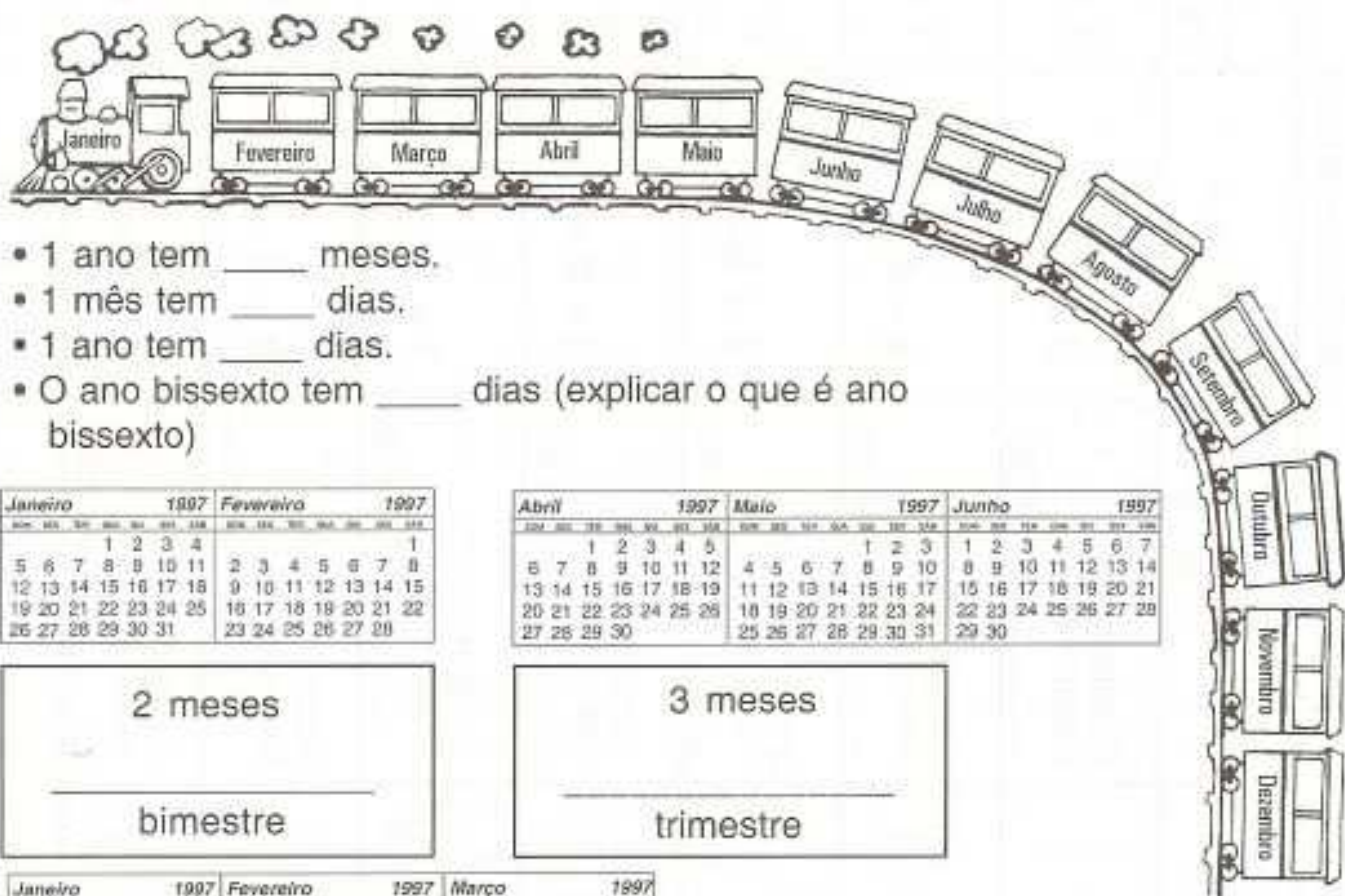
Janeiro Fevereiro Março Abril Maio Junho Julho Agosto Setembro Outubro Novembro Dezembro

• 1 ano tem ____ meses.
• 1 mês tem ____ dias.
• 1 ano tem ____ dias.
• O ano bissexto tem ____ dias (explicar o que é ano bissexto)

| Janeiro 1997 | Fevereiro 1997 |
|---|---|
| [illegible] | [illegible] |
| 1 2 3 4 | 1 |
| 5 6 7 8 9 10 11 | 2 3 4 5 6 7 8 |
| 12 13 14 15 16 17 18 | 9 10 11 12 13 14 15 |
| 19 20 21 22 23 24 25 | 16 17 18 19 20 21 22 |
| 26 27 28 29 30 31 | 23 24 25 26 27 28 |

| Abril 1997 | Maio 1997 | Junho 1997 |
|---|---|---|
| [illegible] | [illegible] | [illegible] |
| 1 2 3 4 5 | 1 2 3 | 1 2 3 4 5 6 7 |
| 6 7 8 9 10 11 12 | 4 5 6 7 8 9 10 | 8 9 10 11 12 13 14 |
| 13 14 15 16 17 18 19 | 11 12 13 14 15 16 17 | 15 16 17 18 19 20 21 |
| 20 21 22 23 24 25 26 | 18 19 20 21 22 23 24 | 22 23 24 25 26 27 28 |
| 27 28 29 30 | 25 26 27 28 29 30 31 | 29 30 |

2 meses
________
bimestre

3 meses
________
trimestre

| Janeiro 1997 | Fevereiro 1997 | Março 1997 |
|---|---|---|